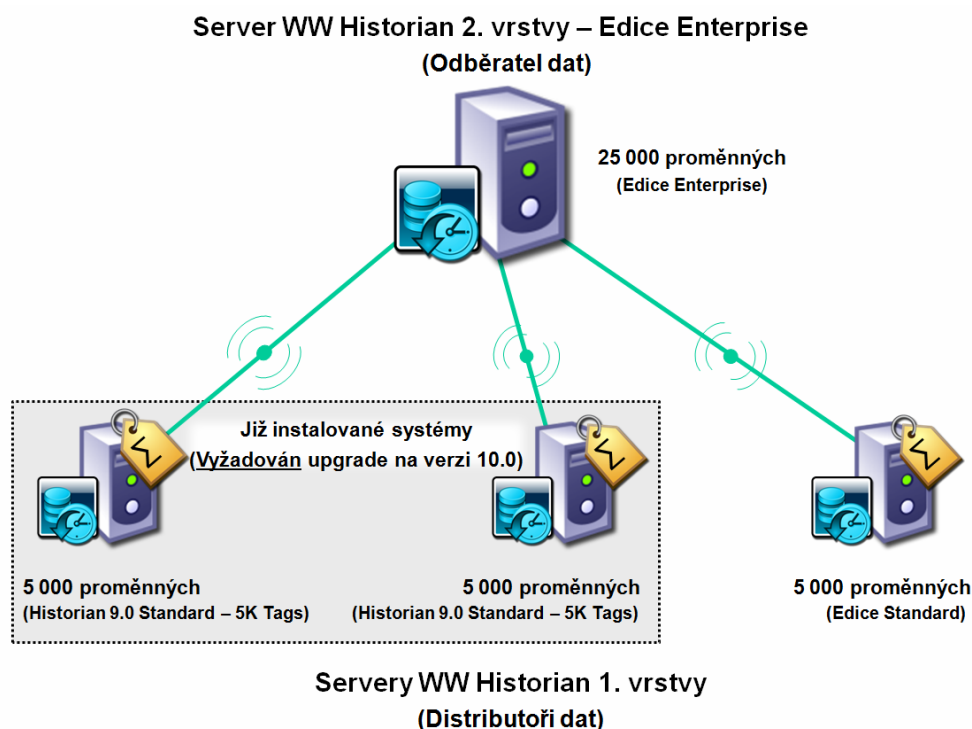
Server WW Historian 2. vrstvy – Edice Enterprise
(Odběratel dat)

25 000 proměnných
(Edice Enterprise)

Již instalované systémy
(Vyžadován upgrade na verzi 10.0)

5 000 proměnných
(Historian 9.0 Standard – 5K Tags)

5 000 proměnných
(Historian 9.0 Standard – 5K Tags)

5 000 proměnných
(Edice Standard)

Servery WW Historian 1. vrstvy
(Distributoři dat)